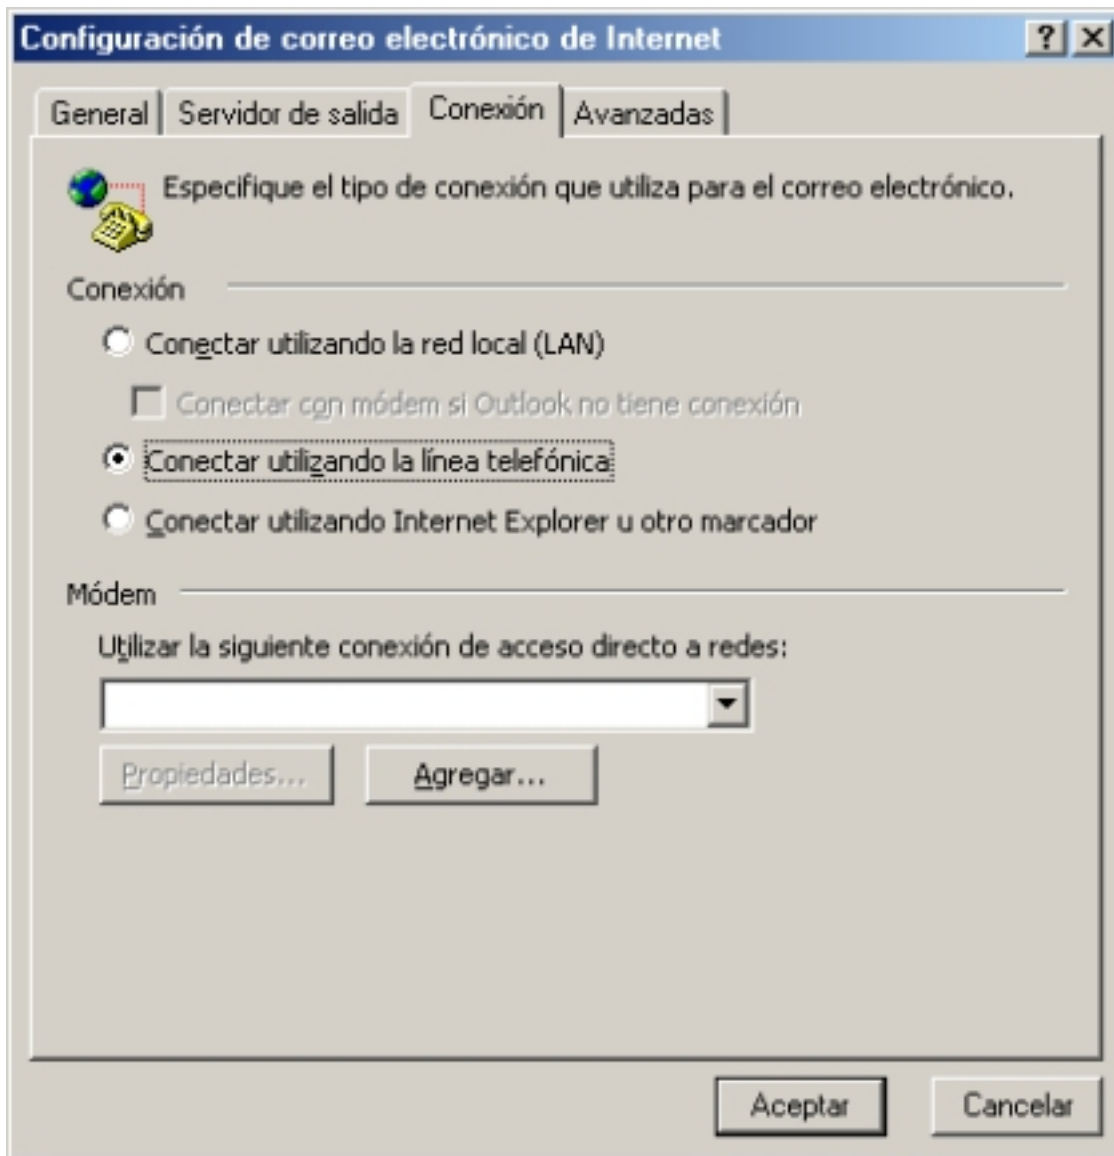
Configuración de correo electrónico de Internet

? X

General | Servidor de salida | Conexión | Avanzadas

Especifique el tipo de conexión que utiliza para el correo electrónico.

Conexión

Conectar utilizando la red local (LAN)

Conectar con módem si Outlook no tiene conexión

Conectar utilizando la línea telefónica

Conectar utilizando Internet Explorer u otro marcador

Módem

Utilizar la siguiente conexión de acceso directo a redes:

Propiedades...

Agregar...

Aceptar

Cancelar